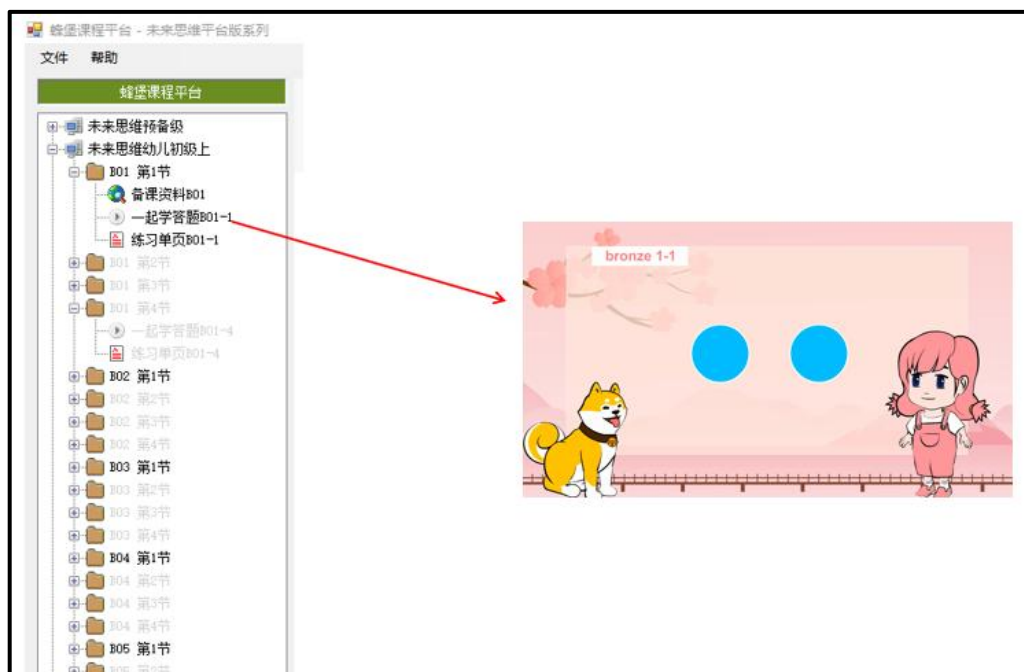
蜂堡课程平台 - 未来思维平台版系列

文件 帮助

蜂堡课程平台

未来思维预备级
未来思维幼儿初级上
B01 第1节
备课资料B01
一起学答题B01-1
练习单页B01-1
B01 第2节
B01 第3节
B01 第4节
一起学答题B01-4
练习单页B01-4
B02 第1节
B02 第2节
B02 第3节
B02 第4节
B03 第1节
B03 第2节
B03 第3节
B03 第4节
B04 第1节
B04 第2节
B04 第3节
B04 第4节
B05 第1节
B05 第2节

bronze 1-1